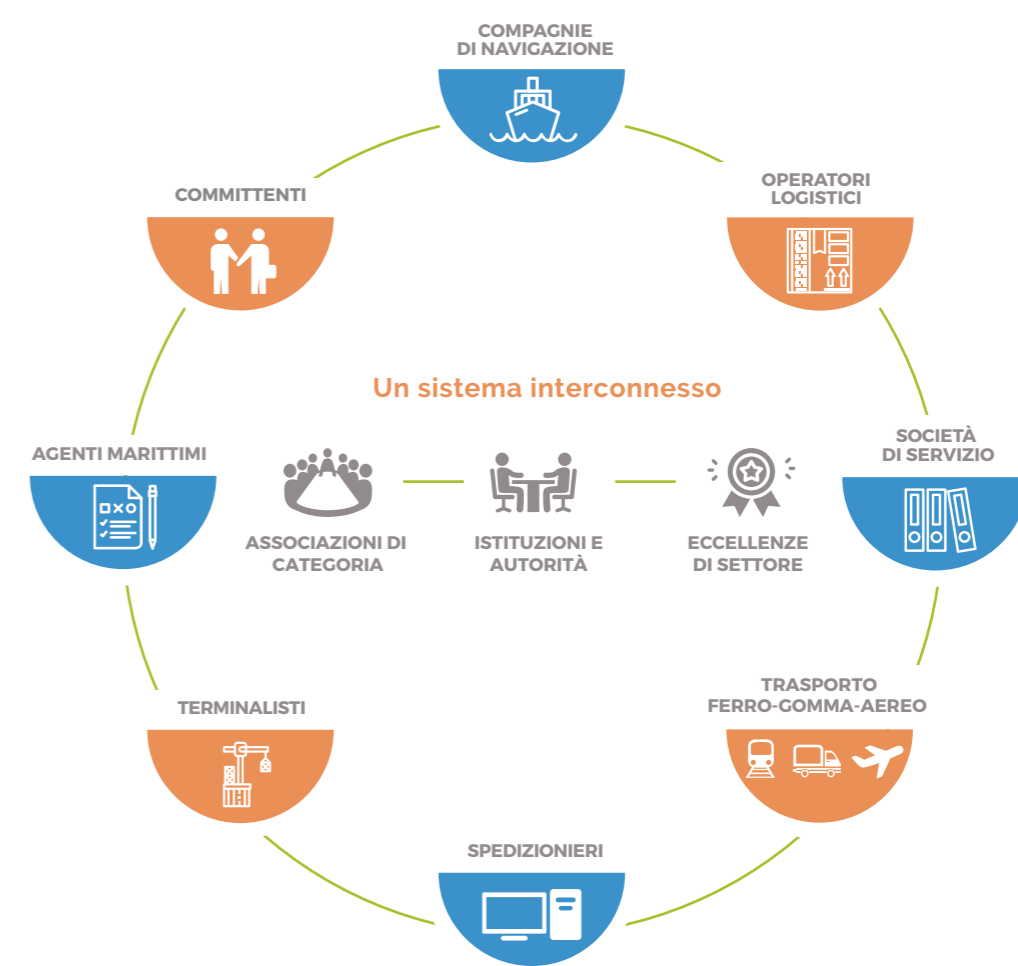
COMPAGNIE DI NAVIGAZIONE

COMMITTENTI

OPERATORI LOGISTICI

Un sistema interconnesso

AGENTI MARITTIMI

SOCIETÀ DI SERVIZIO

ASSOCIAZIONI DI CATEGORIA

ISTITUZIONI E AUTORITÀ

ECCELLENZE DI SETTORE

TERMINALISTI

TRASPORTO FERRO-GOMMA-AEREO

SPEDIZIONIERI